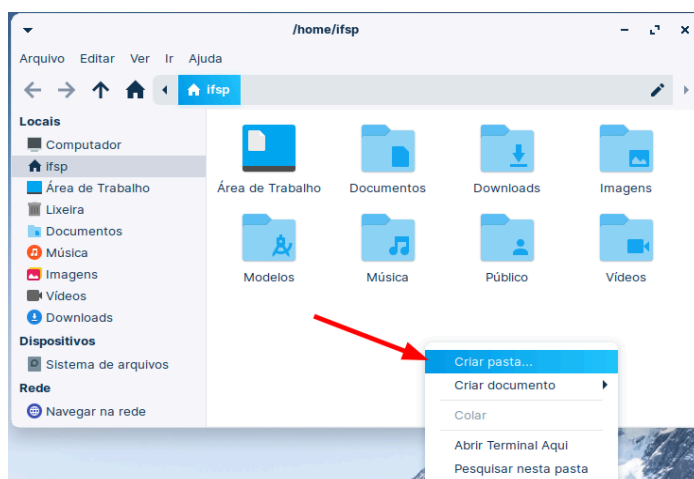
/home/ifsp

Arquivo Editar Ver Ir Ajuda

ifsp

Locais
Computador
ifsp
Área de Trabalho
Lixeira
Documentos
Música
Imagens
Vídeos
Downloads
Dispositivos
Sistema de arquivos
Rede
Navegar na rede

Área de Trabalho
Documentos
Downloads
Imagens
Modelos
Música
Público
Vídeos

Criar pasta...
Criar documento
Colar
Abrir Terminal Aqui
Pesquisar nesta pasta